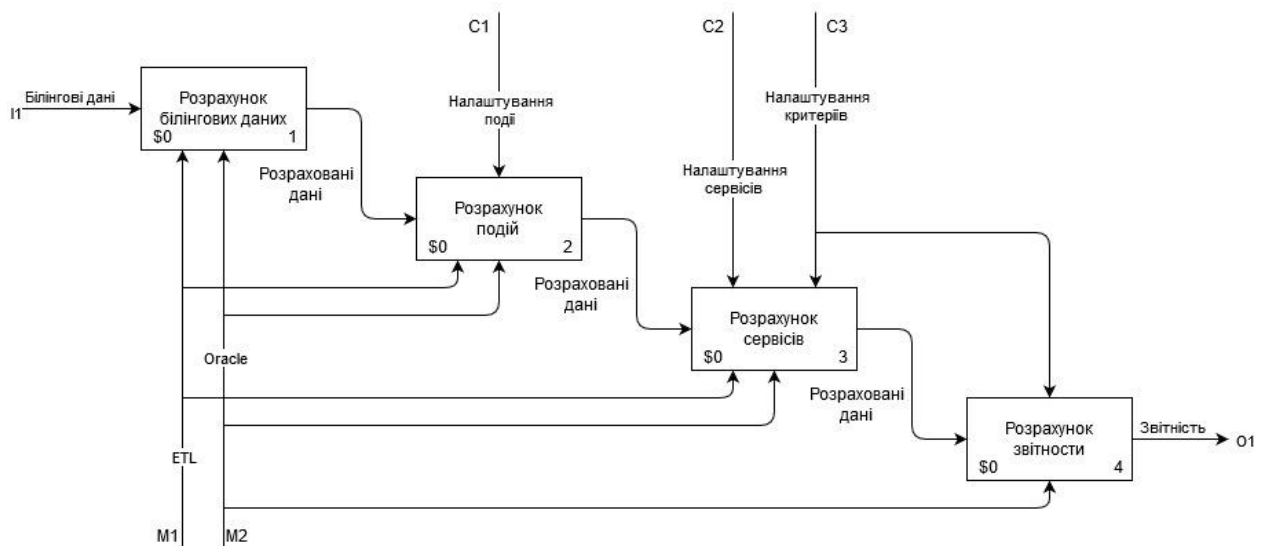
C1

C2

C3

I1 Білінгові дані

Розрахунок білінгових даних
$0 1

Налаштування події

Розраховані дані

Розрахунок подій
$0 2

Налаштування сервісів

Налаштування критеріїв

Розраховані дані

Розрахунок сервісів
$0 3

Oracle

Розраховані дані

Розрахунок звітности
$0 4

Звітність O1

ETL

M1 M2